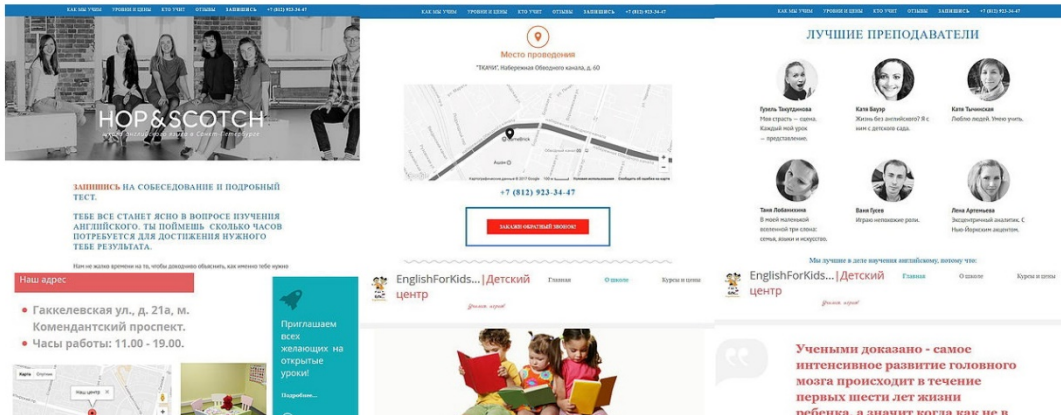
КАК МЫ УЧИМ УРОВНИ И ЦЕНЫ КТО УЧИТ ОТЗЫВЫ ЗАПИШИСЬ +7 (812) 923-34-47

HOP&SCOTCH

школа английского языка в Санкт-Петербурге

ЗАПИШИСЬ НА СОБЕСЕДОВАНИЕ И ПОДРОБНЫЙ ТЕСТ.

ТЕБЕ ВСЕ СТАНЕТ ЯСНО В ВОПРОСЕ ИЗУЧЕНИЯ АНГЛИЙСКОГО. ТЫ ПОЙМЕШЬ СКОЛЬКО ЧАСОВ ПОТРЕБУЕТСЯ ДЛЯ ДОСТИЖЕНИЯ НУЖНОГО ТЕБЕ РЕЗУЛЬТАТА.

Нам не жалко времени на то, чтобы досконально объяснить, как именно тебе нужно

Наш адрес

• Гаккелевская ул., д. 21а, м. Комендантский проспект.

• Часы работы: 11.00 - 19.00.

Приглашаем всех желающих на открытые уроки!

Подробнее...

КАК МЫ УЧИМ УРОВНИ И ЦЕНЫ КТО УЧИТ ОТЗЫВЫ ЗАПИШИСЬ +7 (812) 923-34-47

Место проведения

"ТКАЧИ", Набережная Обводного канала, д. 60

+7 (812) 923-34-47

ЗАКАЖИ ОБРАТНЫЙ ЗВОНОК!

EnglishForKids...|Детский центр

Главная О школе Курсы и цены

КАК МЫ УЧИМ УРОВНИ И ЦЕНЫ КТО УЧИТ ОТЗЫВЫ ЗАПИШИСЬ +7 (812) 923-34-47

ЛУЧШИЕ ПРЕПОДАВАТЕЛИ

Гузель Тахутдинова
Моя страсть – оценка. Каждый мой урок – представление.

Катя Баузр
Жизнь без английского? Я с ним с детского сада.

Катя Тычинская
Люблю людей. Умею учить.

Таня Лобанникова
В моей маленькой вселенной три слона: семья, языки и искусство.

Ваня Гусев
Играю непонятные роли.

Лена Артемьева
Эксцентричный аналитик. С Нью-Йоркским акцентом.

Мы лучшие в деле изучения английскому, потому что:

EnglishForKids...|Детский центр

Главная О школе Курсы и цены

Учеными доказано - самое интенсивное развитие головного мозга происходит в течение первых шести лет жизни ребенка, а значит когда как не в